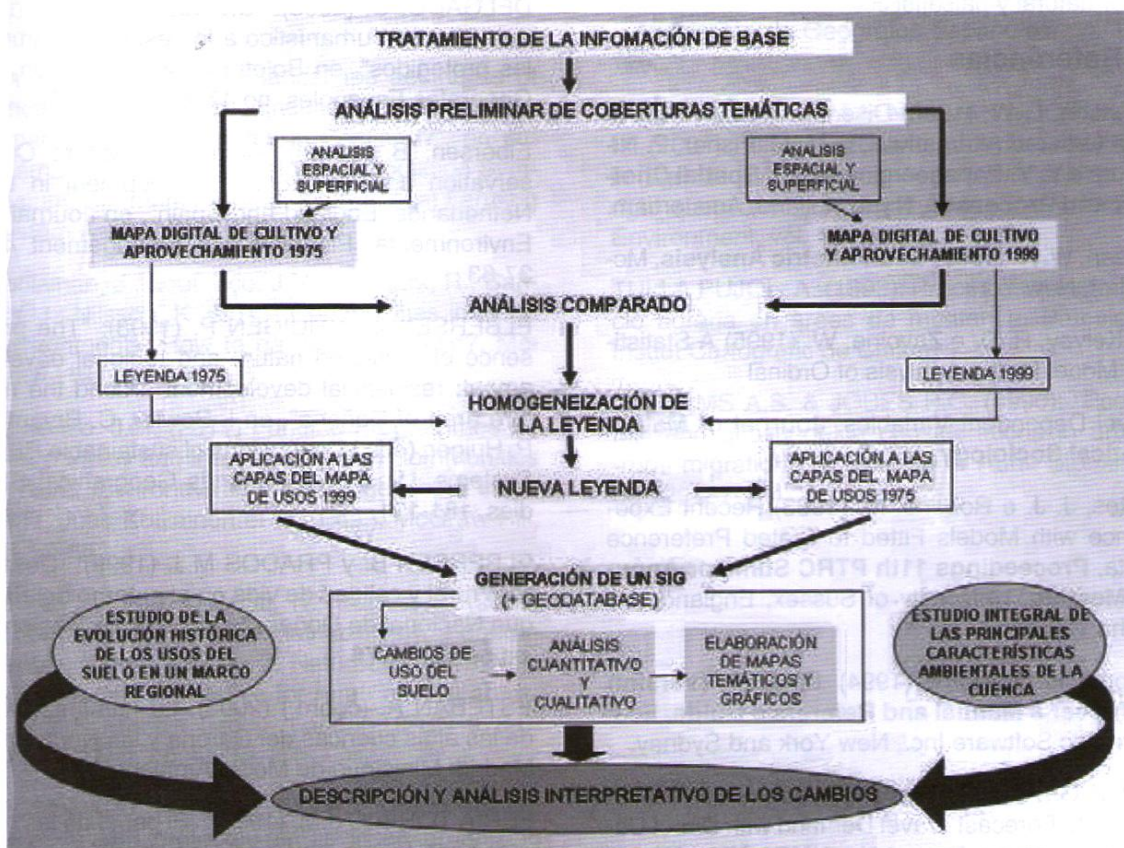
TRATAMIENTO DE LA INFOMACIÓN DE BASE

ANÁLISIS PRELIMINAR DE COBERTURAS TEMÁTICAS

ANALISIS ESPACIAL Y SUPERFICIAL

ANALISIS ESPACIAL Y SUPERFICIAL

MAPA DIGITAL DE CULTIVO Y APROVECHAMIENTO 1975

MAPA DIGITAL DE CULTIVO Y APROVECHAMIENTO 1999

ANÁLISIS COMPARADO

LEYENDA 1975

LEYENDA 1999

HOMOGENEIZACIÓN DE LA LEYENDA

APLICACIÓN A LAS CAPAS DEL MAPA DE USOS 1999

NUEVA LEYENDA

APLICACIÓN A LAS CAPAS DEL MAPA DE USOS 1975

GENERACIÓN DE UN SIG (+ GEODATABASE)

ESTUDIO DE LA EVOLUCIÓN HISTÓRICA DE LOS USOS DEL SUELO EN UN MARCO REGIONAL

CAMBIOS DE USO DEL SUELO

ANÁLISIS CUANTITATIVO Y CUALITATIVO

ELABORACIÓN DE MAPAS TEMÁTICOS Y GRÁFICOS

ESTUDIO INTEGRAL DE LAS PRINCIPALES CARACTERÍSTICAS AMBIENTALES DE LA CUENCA

DESCRIPCIÓN Y ANÁLISIS INTERPRETATIVO DE LOS CAMBIOS